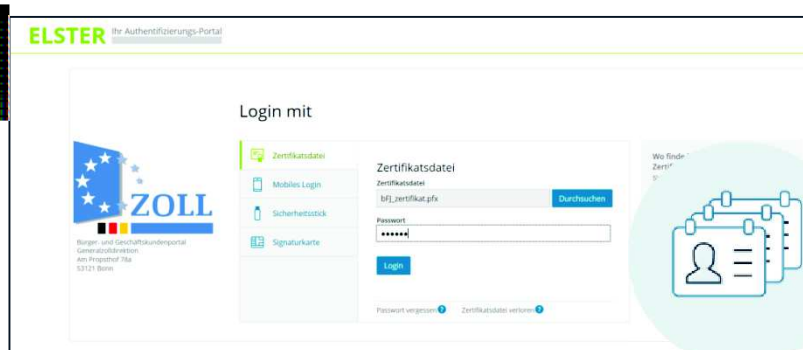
ELSTER Ihr Authentifizierungs-Portal

Login mit

ZOLL

Bürger- und Geschäftskundenportal
Generalzolldirektion
Am Propsthof 78a
53121 Bonn

Zertifikatsdatei

Mobiles Login

Sicherheitsstick

Signaturkarte

Zertifikatsdatei

Zertifikatsdatei

bf]_zertifikat.pfx

Durchsuchen

Passwort

••••••

Login

Passwort vergessen?

Zertifikatsdatei verloren?

Wo finde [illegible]
Zertifi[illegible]
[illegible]